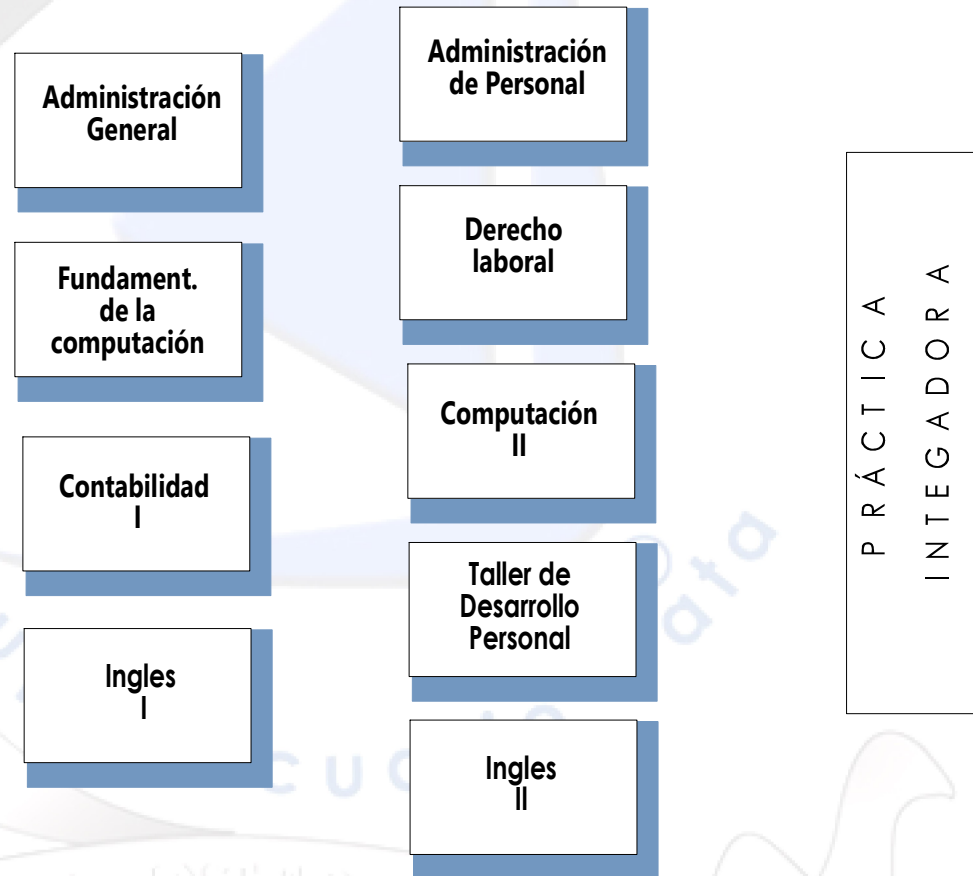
Administración General

Fundament. de la computación

Contabilidad I

Ingles I

Administración de Personal

Derecho laboral

Computación II

Taller de Desarrollo Personal

Ingles II

PRÁCTICA INTEGRADORA